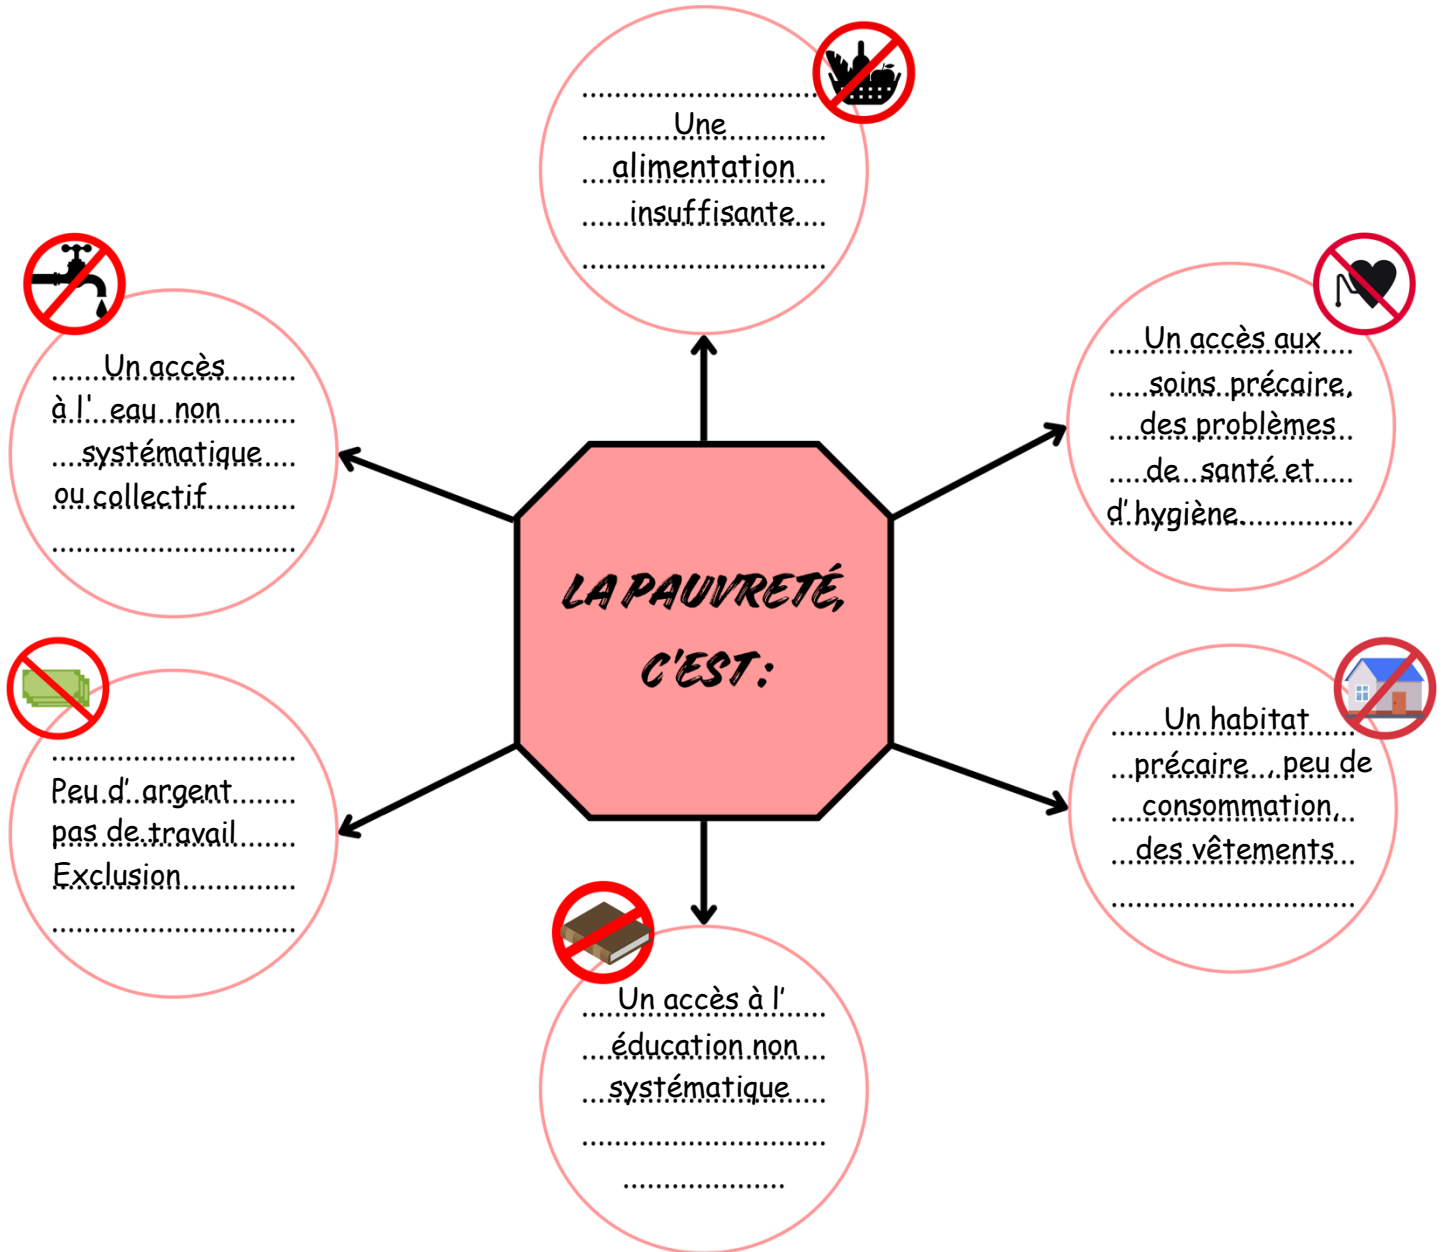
LA PAUVRETÉ, C'EST :

Une alimentation insuffisante

Un accès aux soins précaire, des problèmes de santé et d'hygiène

Un habitat précaire, peu de consommation, des vêtements

Un accès à l'éducation non systématique

Peu d' argent pas de travail Exclusion

Un accès à l' eau non systématique ou collectif